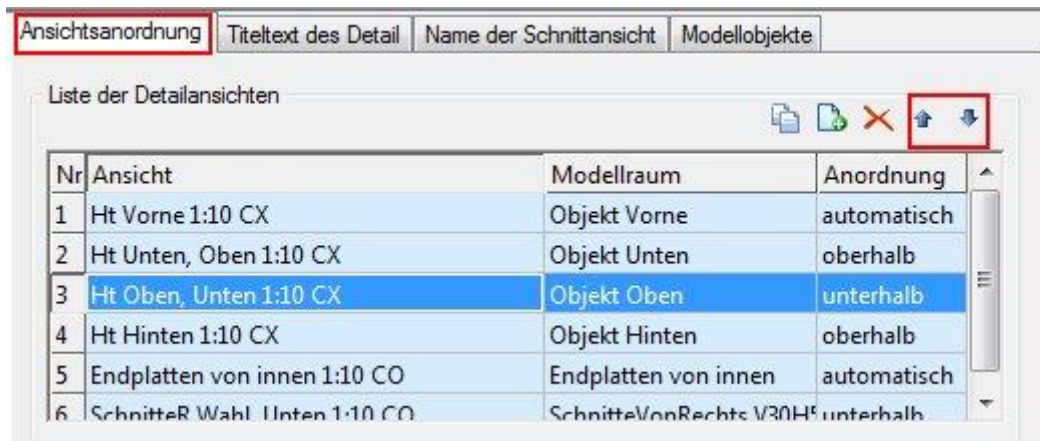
Ansichtsanordnung | Titeltext des Detail | Name der Schnittansicht | Modellobjekte

Liste der Detailansichten

| Nr | Ansicht | Modellraum | Anordnung |
|---|---|---|---|
| 1 | Ht Vorne 1:10 CX | Objekt Vorne | automatisch |
| 2 | Ht Unten, Oben 1:10 CX | Objekt Unten | oberhalb |
| 3 | Ht Oben, Unten 1:10 CX | Objekt Oben | unterhalb |
| 4 | Ht Hinten 1:10 CX | Objekt Hinten | oberhalb |
| 5 | Endplatten von innen 1:10 CO | Endplatten von innen | automatisch |
| 6 | SchnitteR Wahl Unten 1:10 CO | SchnitteVonRechts V30H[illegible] | unterhalb |